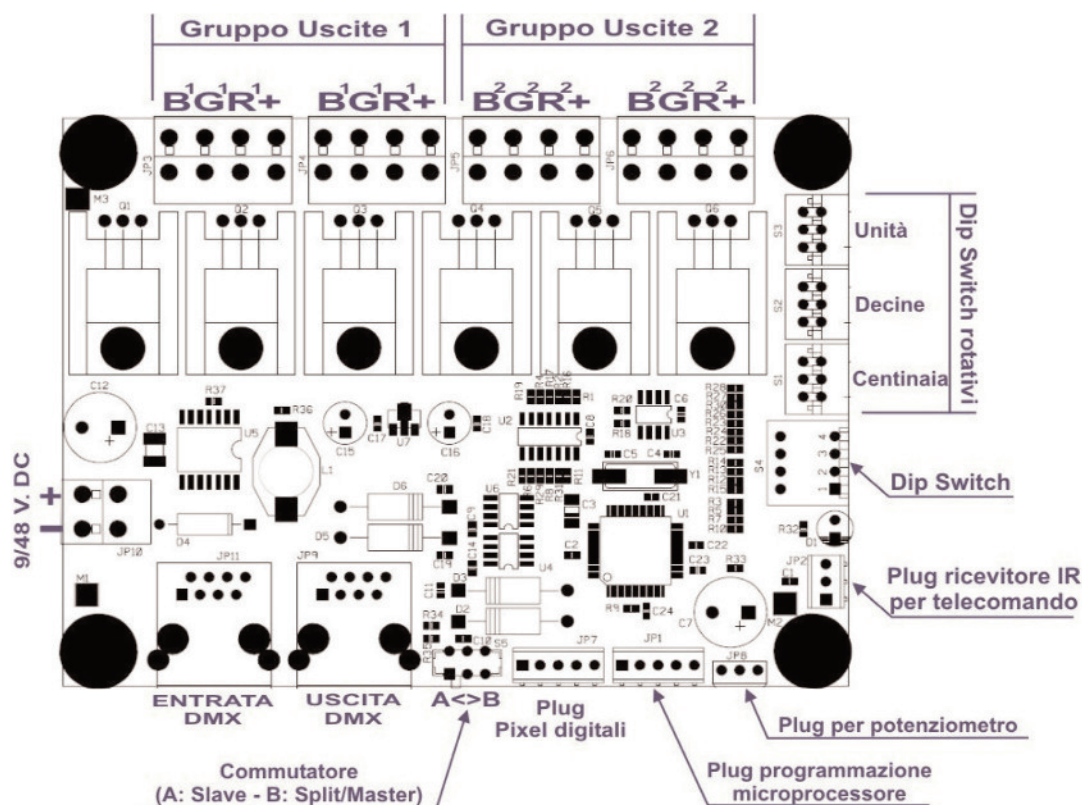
Gruppo Uscite 1

Gruppo Uscite 2

$B^1G^1R^1+$ $B^1G^1R^1+$ $B^2G^2R^2+$ $B^2G^2R^2+$

JP3 JP4 JP5 JP6

M3 Q1 Q2 Q3 Q4 Q5 Q6

S3 Unità

S2 Decine

S1 Centinaia

Dip Switch rotativi

C12 C13 R37 U5 R36 C15 C17 U7 C16 C18 L1 R19 U2 R20 C6 R18 U3 C8 C5 C4 Y1 R21 R11 C21 C20 D6 D5 U6 C9 C14 C3 U1 C2 C22 C23 R33 D3 D2 U4 C11 R34 R35 C19 S5 R4 C24 C7 M2 D1 R32 JP2 S4

Dip Switch

9/48 V. DC

+

-

JP10 D4 JP11 JP9 M1

Plug ricevitore IR per telecomando

JP7 JP1 JP8

ENTRATA DMX

USCITA DMX

A<>B

Plug Pixel digitali

Plug per potenziometro

Commutatore (A: Slave - B: Split/Master)

Plug programmazione microprocessore